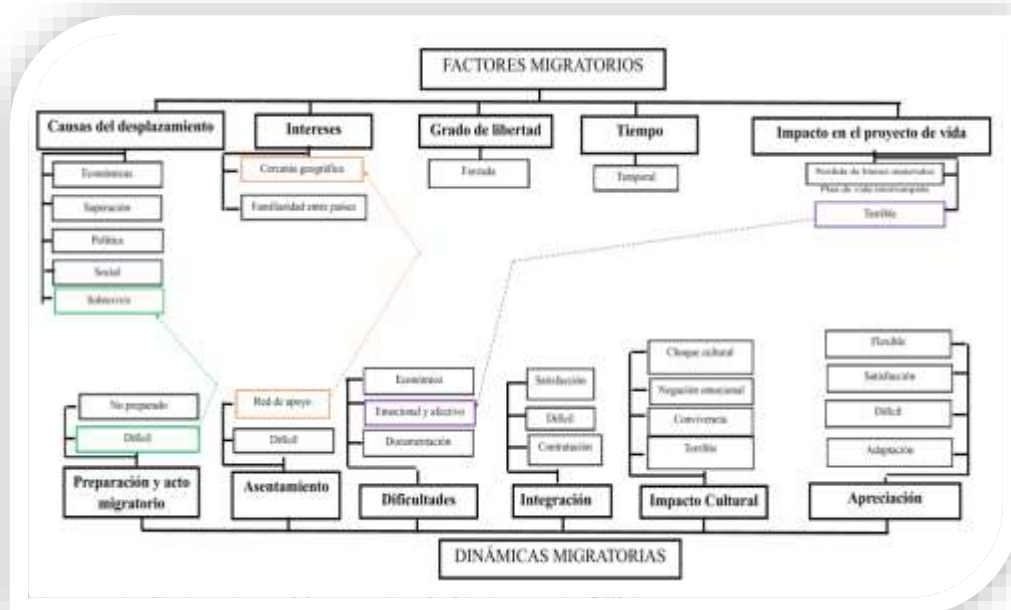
FACTORES MIGRATORIOS

Causas del desplazamiento

Económicas

Superación

Política

Social

Sobrevivir

Intereses

Cercanía geográfica

Familiaridad entre países

Grado de libertad

Forzada

Tiempo

Temporal

Impacto en el proyecto de vida

Pérdida de bienes materiales

Plan de vida interrumpido

Terrible

No preparado

Difícil

Preparación y acto migratorio

Red de apoyo

Difícil

Asentamiento

Económico

Emocional y afectivo

Documentación

Dificultades

Satisfacción

Difícil

Contratación

Integración

Choque cultural

Negación emocional

Convivencia

Terrible

Impacto Cultural

Flexible

Satisfacción

Difícil

Adaptación

Apreciación

DINÁMICAS MIGRATORIAS